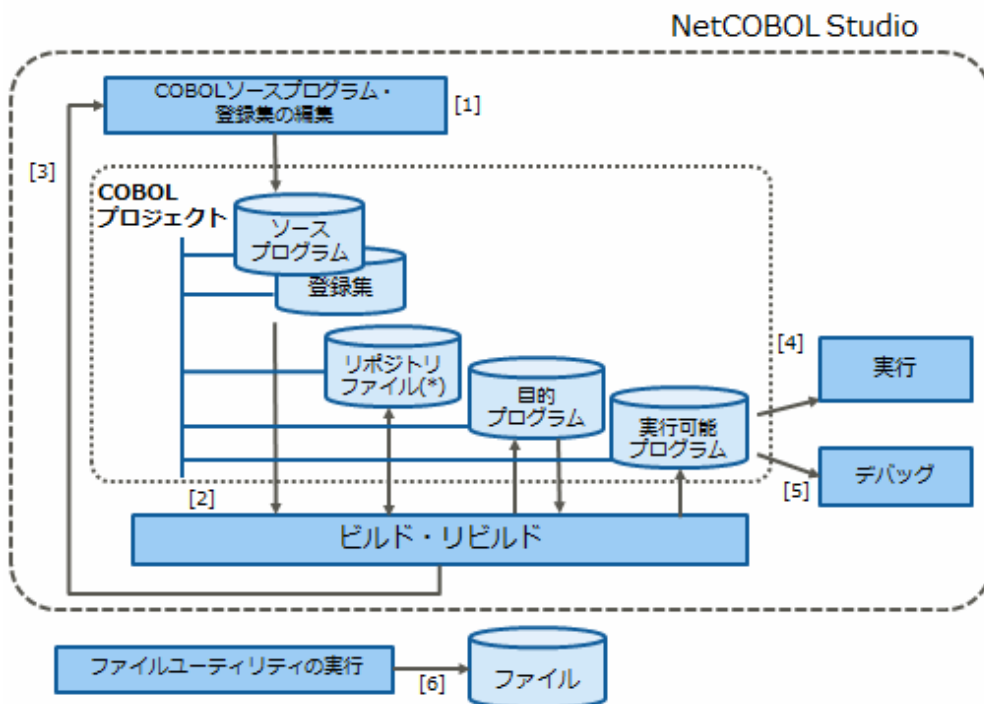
NetCOBOL Studio

COBOLソースプログラム・登録集の編集

[1]

[3]

COBOL プロジェクト

ソース プログラム

登録集

リポジトリ ファイル(*)

目的 プログラム

実行可能 プログラム

[4]

実行

デバッグ

[5]

[2]

ビルド・リビルド

ファイルユーティリティの実行

[6]

ファイル